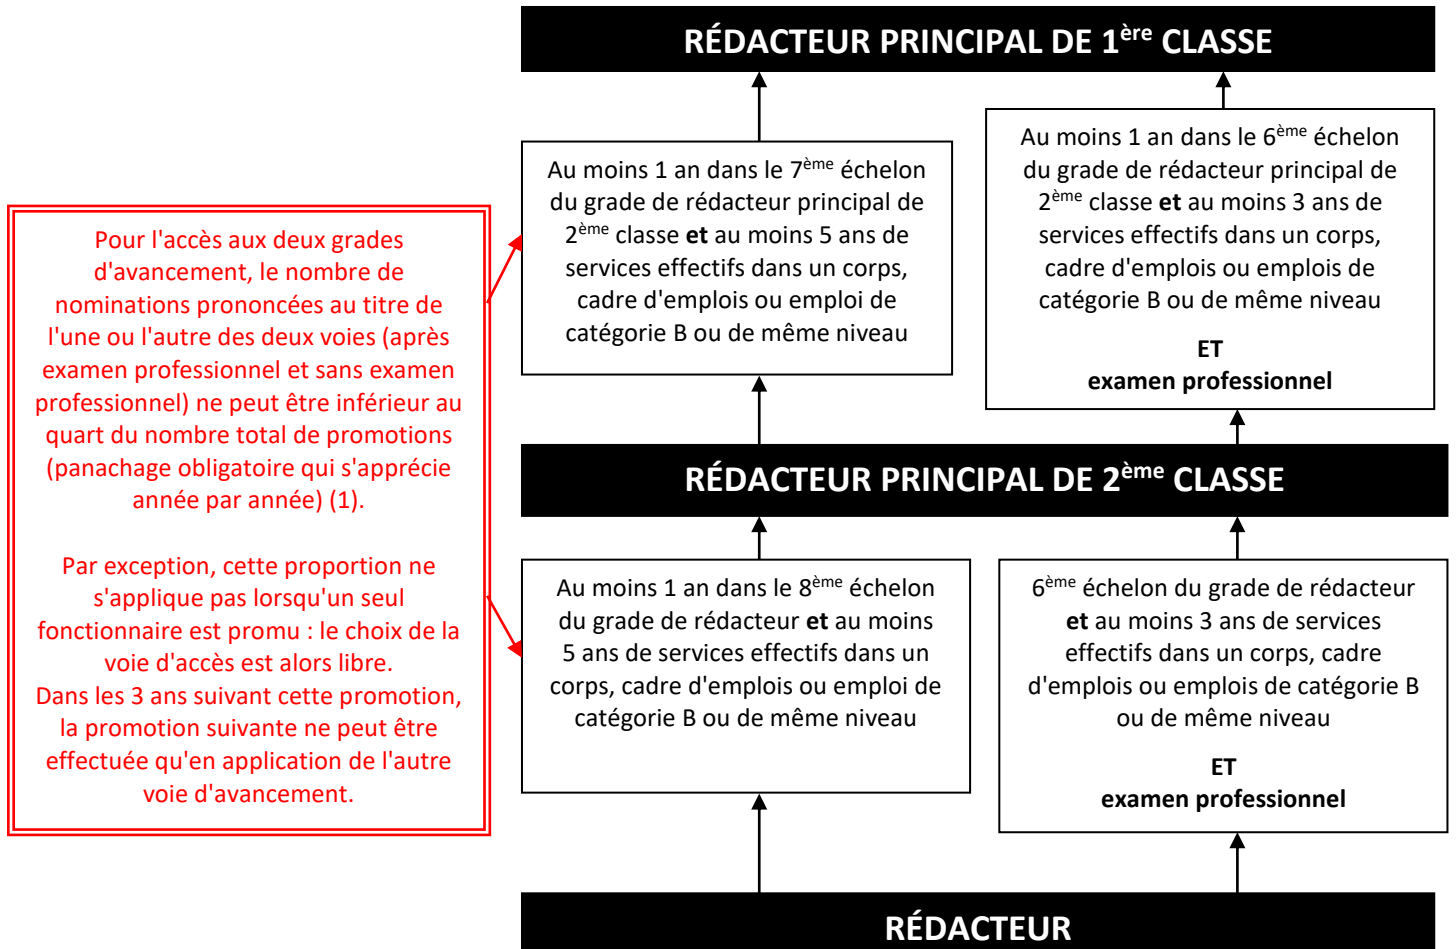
RÉDACTEUR PRINCIPAL DE 1$^{ère}$ CLASSE

Au moins 1 an dans le 7$^{ème}$ échelon du grade de rédacteur principal de 2$^{ème}$ classe **et** au moins 5 ans de services effectifs dans un corps, cadre d'emplois ou emploi de catégorie B ou de même niveau

Au moins 1 an dans le 6$^{ème}$ échelon du grade de rédacteur principal de 2$^{ème}$ classe **et** au moins 3 ans de services effectifs dans un corps, cadre d'emplois ou emplois de catégorie B ou de même niveau

**ET**
**examen professionnel**

Pour l'accès aux deux grades d'avancement, le nombre de nominations prononcées au titre de l'une ou l'autre des deux voies (après examen professionnel et sans examen professionnel) ne peut être inférieur au quart du nombre total de promotions (panachage obligatoire qui s'apprécie année par année) (1).

Par exception, cette proportion ne s'applique pas lorsqu'un seul fonctionnaire est promu : le choix de la voie d'accès est alors libre.
Dans les 3 ans suivant cette promotion, la promotion suivante ne peut être effectuée qu'en application de l'autre voie d'avancement.

RÉDACTEUR PRINCIPAL DE 2$^{ème}$ CLASSE

Au moins 1 an dans le 8$^{ème}$ échelon du grade de rédacteur **et** au moins 5 ans de services effectifs dans un corps, cadre d'emplois ou emploi de catégorie B ou de même niveau

6$^{ème}$ échelon du grade de rédacteur **et** au moins 3 ans de services effectifs dans un corps, cadre d'emplois ou emplois de catégorie B ou de même niveau

**ET**
**examen professionnel**

RÉDACTEUR